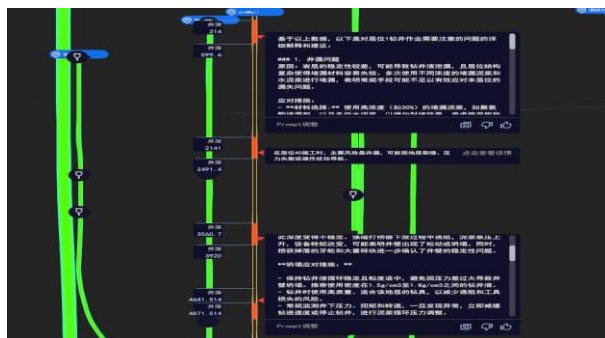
井深
214
井深
599.6
基于以上数据，以下是对居位1钻井作业需要注意的问题的详细解释和建议：
### 1. 井漏问题
原因：岩层的稳定性较差，可能导致钻井液漏失，且居住结构复杂使得堵漏材料容易失效，多次使用不同浓度的堵漏泥浆和水泥浆进行堵漏，表明地层存在较大的漏失通道。
应对措施：
- **材料选择：** 使用高浓度（如30%）的堵漏泥浆，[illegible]
Prompt调整
井深
2141
井深
2491.4
在居位40施工时，主要风险是井漏，可能因地层裂缝、压力失衡或操作不当导致。
点击查看详情
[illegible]
井深
3560.7
井深
3920
此深度变得不稳定，继续打钻易下放过程中遇阻，泥浆密度上升，设备转矩改变，可能表明井壁出现了松动或坍塌。同时，扭矩降的牙轮和大钻杆等进一步让人了解井壁的稳定性问题。
**坍塌应对措施：**
- 保持钻井液循环稳定且粘度适中，避免压力差过大导致井壁坍塌。推荐使用密度在1.5g/cm3至1.6g/cm3之间的钻井液。
- 钻井时使用高质量、适合该地层的钻具，以减少遇阻和工具损失的风险。
- 常规监测井下压力，把握和调整，一旦发现异常，立即减缓钻进速度或停止钻井，进行泥浆循环压力调整。
井深
4641.514
井深
4671.514
Prompt调整